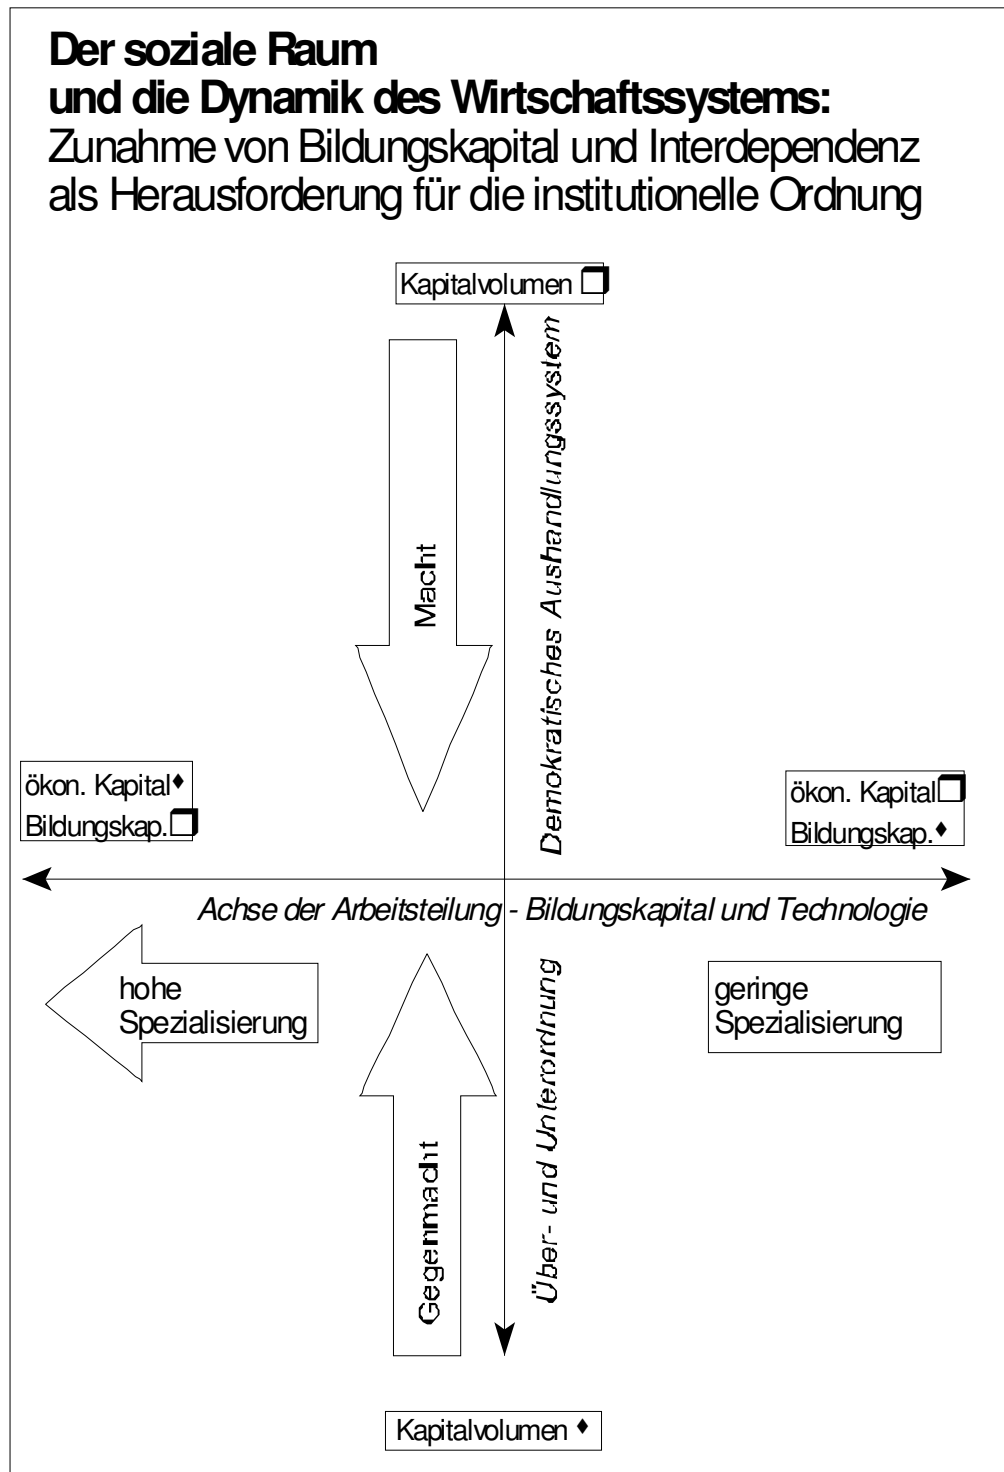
**Der soziale Raum und die Dynamik des Wirtschaftssystems:**
Zunahme von Bildungskapital und Interdependenz als Herausforderung für die institutionelle Ordnung

Kapitalvolumen ❐

Macht

Demokratisches Aushandlungssystem

ökon. Kapital♦
Bildungskap.❐

ökon. Kapital❐
Bildungskap.♦

Achse der Arbeitsteilung - Bildungskapital und Technologie

hohe Spezialisierung

geringe Spezialisierung

Gegenmacht

Über- und Unterordnung

Kapitalvolumen ♦